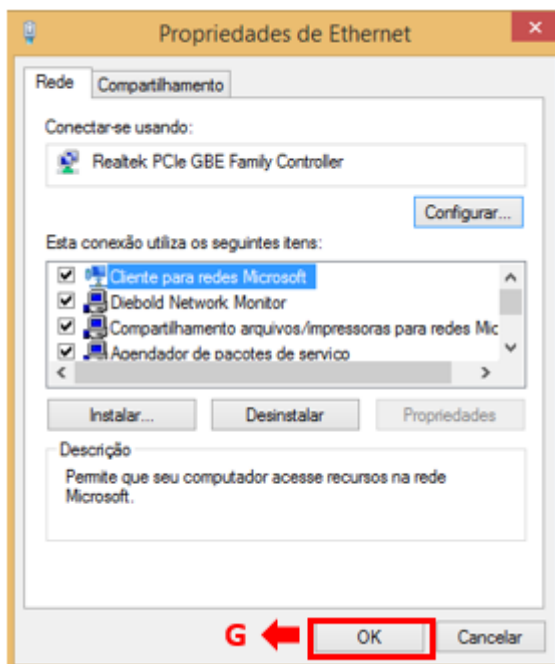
Propriedades de Ethernet

Rede | Compartilhamento

Conectar-se usando:

Realtek PCIe GBE Family Controller

Configurar...

Esta conexão utiliza os seguintes itens:

Cliente para redes Microsoft
Diebold Network Monitor
Compartilhamento arquivos/impressoras para redes Mic
Agendador de pacotes de serviço

Instalar... | Desinstalar | Propriedades

Descrição

Permite que seu computador acesse recursos na rede Microsoft.

G

OK | Cancelar